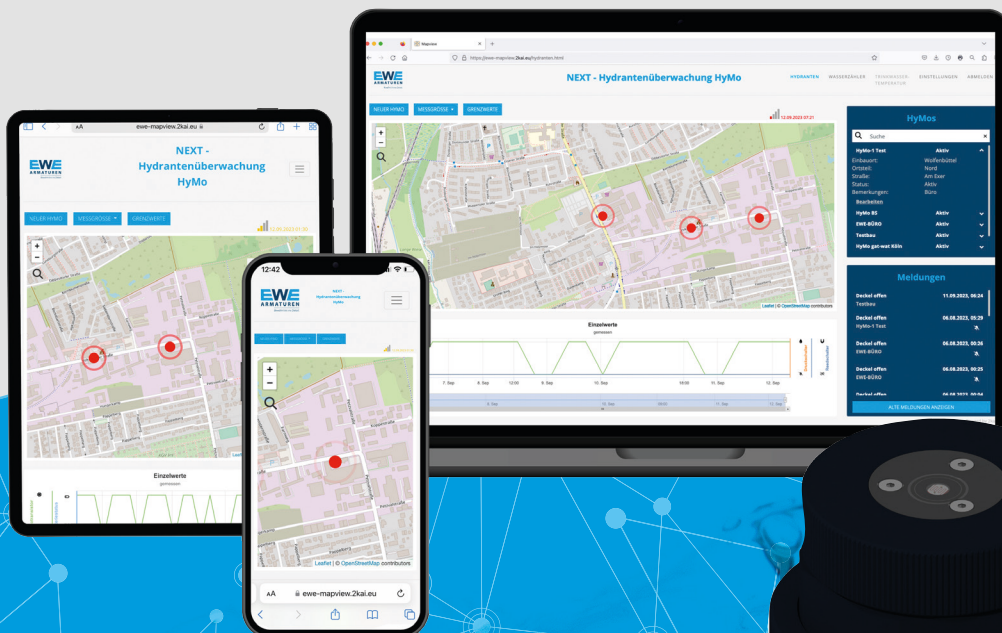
Mapview

https://ewe-mapview.2kai.eu/hydranten.html

EWE ARMATUREN

NEXT - Hydrantenüberwachung HyMo

HYDRANTEN WASSERZÄHLER TRINKWASSER-TEMPERATUR EINSTELLUNGEN ABMELDEN

NEUER HYMO MESSGRÖSSE GRENZWERTE

12.09.2023 07:21

Leaflet | © OpenStreetMap contributors

Einzelwerte

gemessen

7. Sep 8. Sep 12:00 9. Sep 10. Sep 18:00 11. Sep 12. Sep

HyMos

Suche

HyMo-1 Test Aktiv
Einbauort: Wolfenbüttel
Ortsteil: Nord
Straße: Am Exer
Status: Aktiv
Bemerkungen: Büro
Bearbeiten

HyMo B2 Aktiv
EWE-BÜRO Aktiv
Testbox Aktiv
HyMo gat-wat Köln Aktiv

Meldungen

Deckel offen 11.09.2023, 06:24
Testbox

Deckel offen 06.09.2023, 05:39
HyMo-1 Test

Deckel offen 06.09.2023, 05:36
EWE-BÜRO

Deckel offen 06.09.2023, 05:25
EWE-BÜRO

Deckel offen 06.09.2023, 05:16

ALTE MELDUNGEN ANZEIGEN

AA ewe-mapview.2kai.eu

EWE ARMATUREN

NEXT - Hydrantenüberwachung HyMo

NEUER HYMO MESSGRÖSSE GRENZWERTE

12.09.2023 07:21

Einzelwerte

gemessen

12:42

EWE ARMATUREN

NEXT - Hydrantenüberwachung HyMo

Leaflet | © OpenStreetMap contributors

AA ewe-mapview.2kai.eu